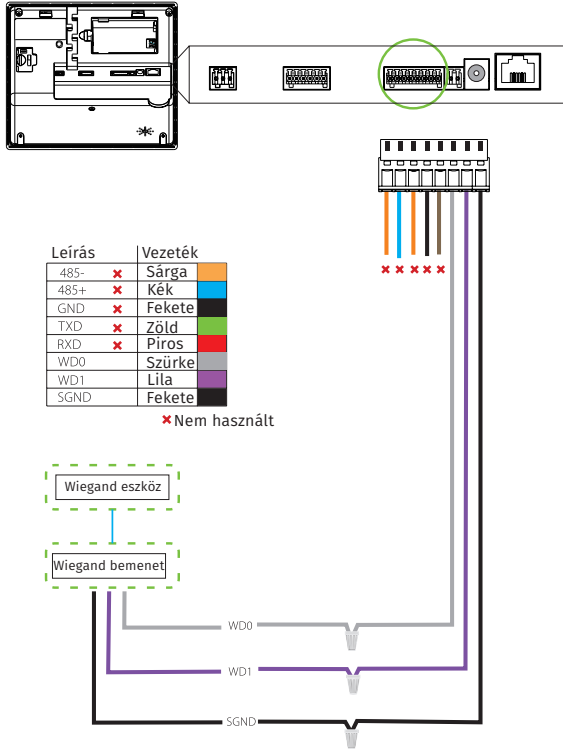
| Leírás | | Vezeték | |
|---|---|---|---|
| 485- | ✖ | Sárga | |
| 485+ | ✖ | Kék | |
| GND | ✖ | Fekete | |
| TXD | ✖ | Zöld | |
| RXD | ✖ | Piros | |
| WD0 | | Szürke | |
| WD1 | | Lila | |
| SGND | | Fekete | |

✖Nem használt

Wiegand eszköz

Wiegand bemenet

WD0

WD1

SGND